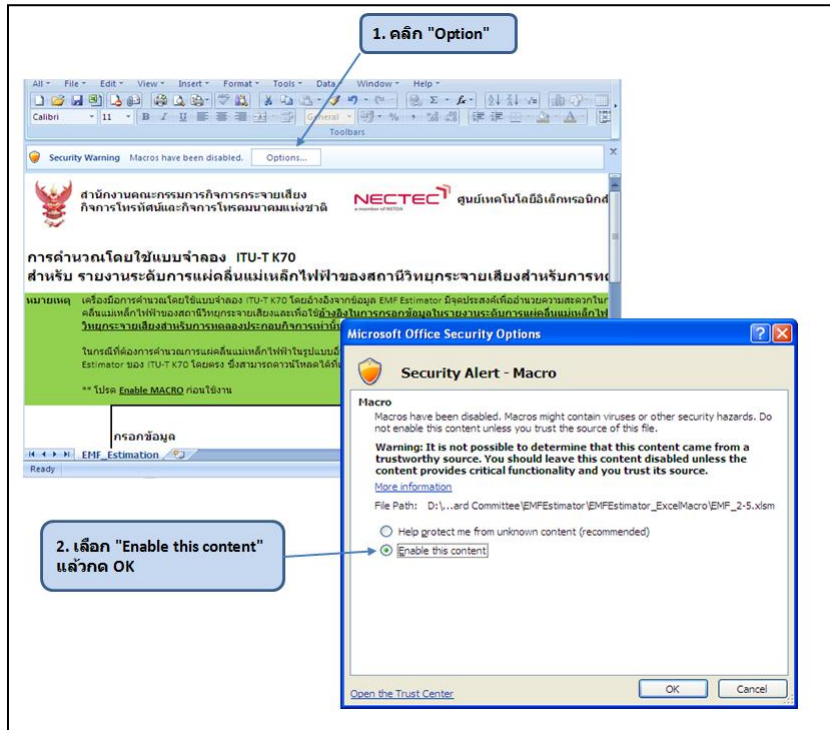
1. คลิก "Option"

All File Edit View Insert Format Tools Data Window Help

Calibri 11 B I U General

Toolbars

Security Warning Macros have been disabled. Options...

สำนักงานคณะกรรมการกิจการกระจายเสียง กิจการโทรทัศน์และกิจการโทรคมนาคมแห่งชาติ

NECTEC a member of NSTDA ศูนย์เทคโนโลยีอิเล็กทรอนิกส์

การคำนวณโดยใช้แบบจำลอง ITU-T K70
สำหรับ รายงานระดับการแผ่คลื่นแม่เหล็กไฟฟ้าของสถานีวิทยุกระจายเสียงสำหรับการท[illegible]

หมายเหตุ เครื่องมือการคำนวณโดยใช้แบบจำลอง ITU-T K70 โดยอ้างอิงจากข้อมูล EMF Estimator มีจุดประสงค์เพื่อคำนวณความสะดวกใน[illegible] คลื่นแม่เหล็กไฟฟ้าของสถานีวิทยุกระจายเสียงและเพื่อใช้อ้างอิงในการกรอกข้อมูลในรายงานระดับการแผ่คลื่นแม่เหล็กไฟ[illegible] วิทยุกระจายเสียงสำหรับการทดลองประกอบกิจการเท่านั้น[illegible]

ในกรณีที่ต้องการคำนวณการแผ่คลื่นแม่เหล็กไฟฟ้าในรูปแบบอื่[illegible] Estimator ของ ITU-T K70 โดยตรง ซึ่งสามารถดาวน์โหลดได้ที่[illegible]

** โปรด Enable MACRO ก่อนใช้งาน

กรอกข้อมูล

EMF_Estimation

Ready

Microsoft Office Security Options

Security Alert - Macro

Macro
Macros have been disabled. Macros might contain viruses or other security hazards. Do not enable this content unless you trust the source of this file.

Warning: It is not possible to determine that this content came from a trustworthy source. You should leave this content disabled unless the content provides critical functionality and you trust its source.

More information

File Path: D:\...ard Committee\EMFEstimator\EMFEstimator_ExcelMacro\EMF_2-5.xlsm

Help protect me from unknown content (recommended)
Enable this content

Open the Trust Center

OK Cancel

2. เลือก "Enable this content" แล้วกด OK